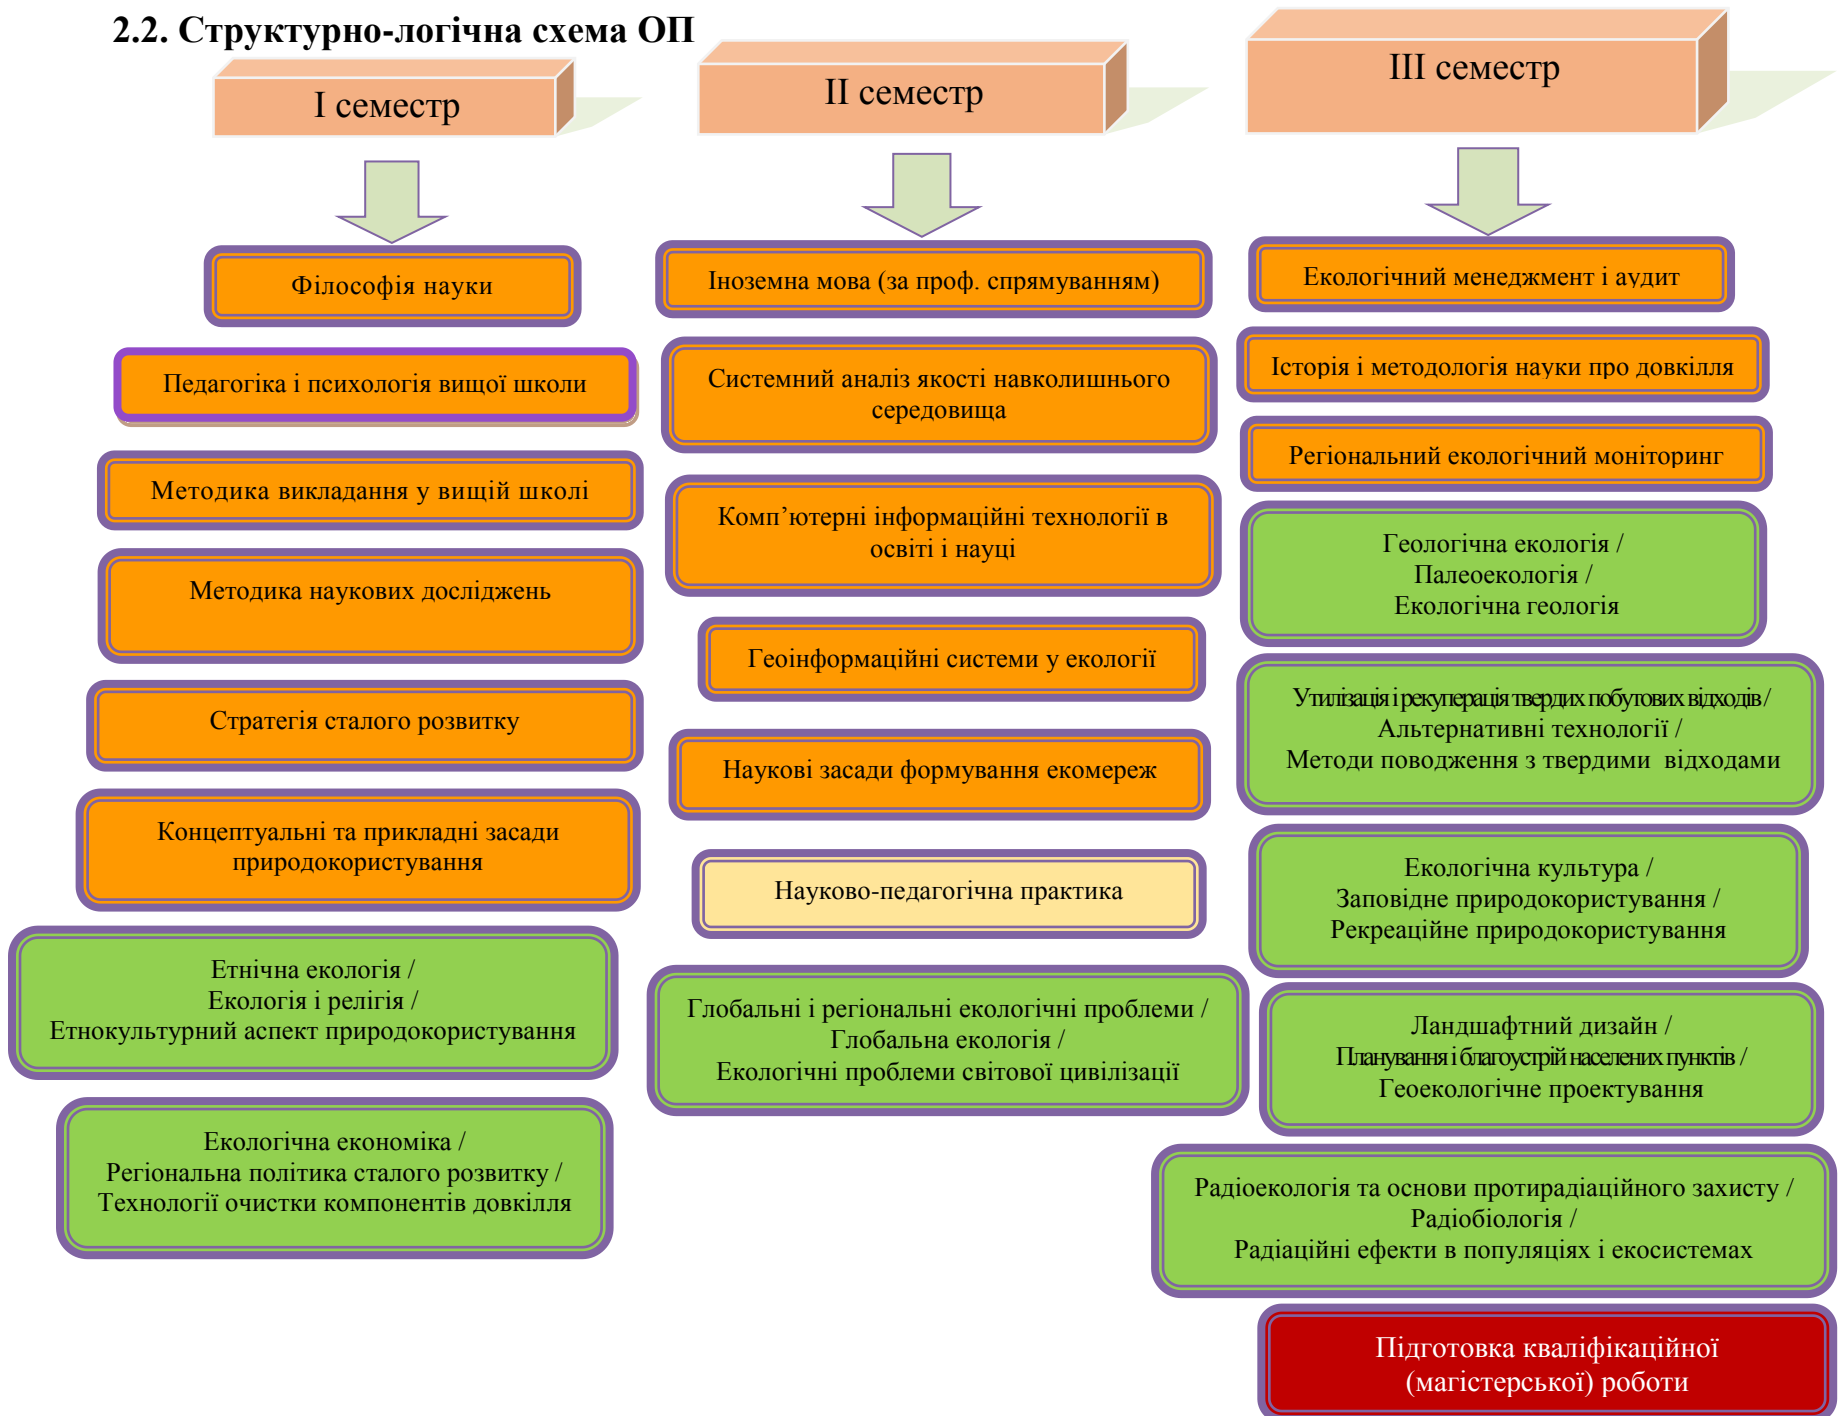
2.2. Структурно-логічна схема ОП

I семестр

Філософія науки

Педагогіка і психологія вищої школи

Методика викладання у вищій школі

Методика наукових досліджень

Стратегія сталого розвитку

Концептуальні та прикладні засади природокористування

Етнічна екологія /
Екологія і релігія /
Етнокультурний аспект природокористування

Екологічна економіка /
Регіональна політика сталого розвитку /
Технології очистки компонентів довкілля

II семестр

Іноземна мова (за проф. спрямуванням)

Системний аналіз якості навколишнього середовища

Комп’ютерні інформаційні технології в освіті і науці

Геоінформаційні системи у екології

Наукові засади формування екомереж

Науково-педагогічна практика

Глобальні і регіональні екологічні проблеми /
Глобальна екологія /
Екологічні проблеми світової цивілізації

III семестр

Екологічний менеджмент і аудит

Історія і методологія науки про довкілля

Регіональний екологічний моніторинг

Геологічна екологія /
Палеоекологія /
Екологічна геологія

Утилізація і рекуперація твердих побутових відходів /
Альтернативні технології /
Методи поводження з твердими відходами

Екологічна культура /
Заповідне природокористування /
Рекреаційне природокористування

Ландшафтний дизайн /
Планування і благоустрій населених пунктів /
Геоекологічне проектування

Радіоекологія та основи протирадіаційного захисту /
Радіобіологія /
Радіаційні ефекти в популяціях і екосистемах

Підготовка кваліфікаційної (магістерської) роботи